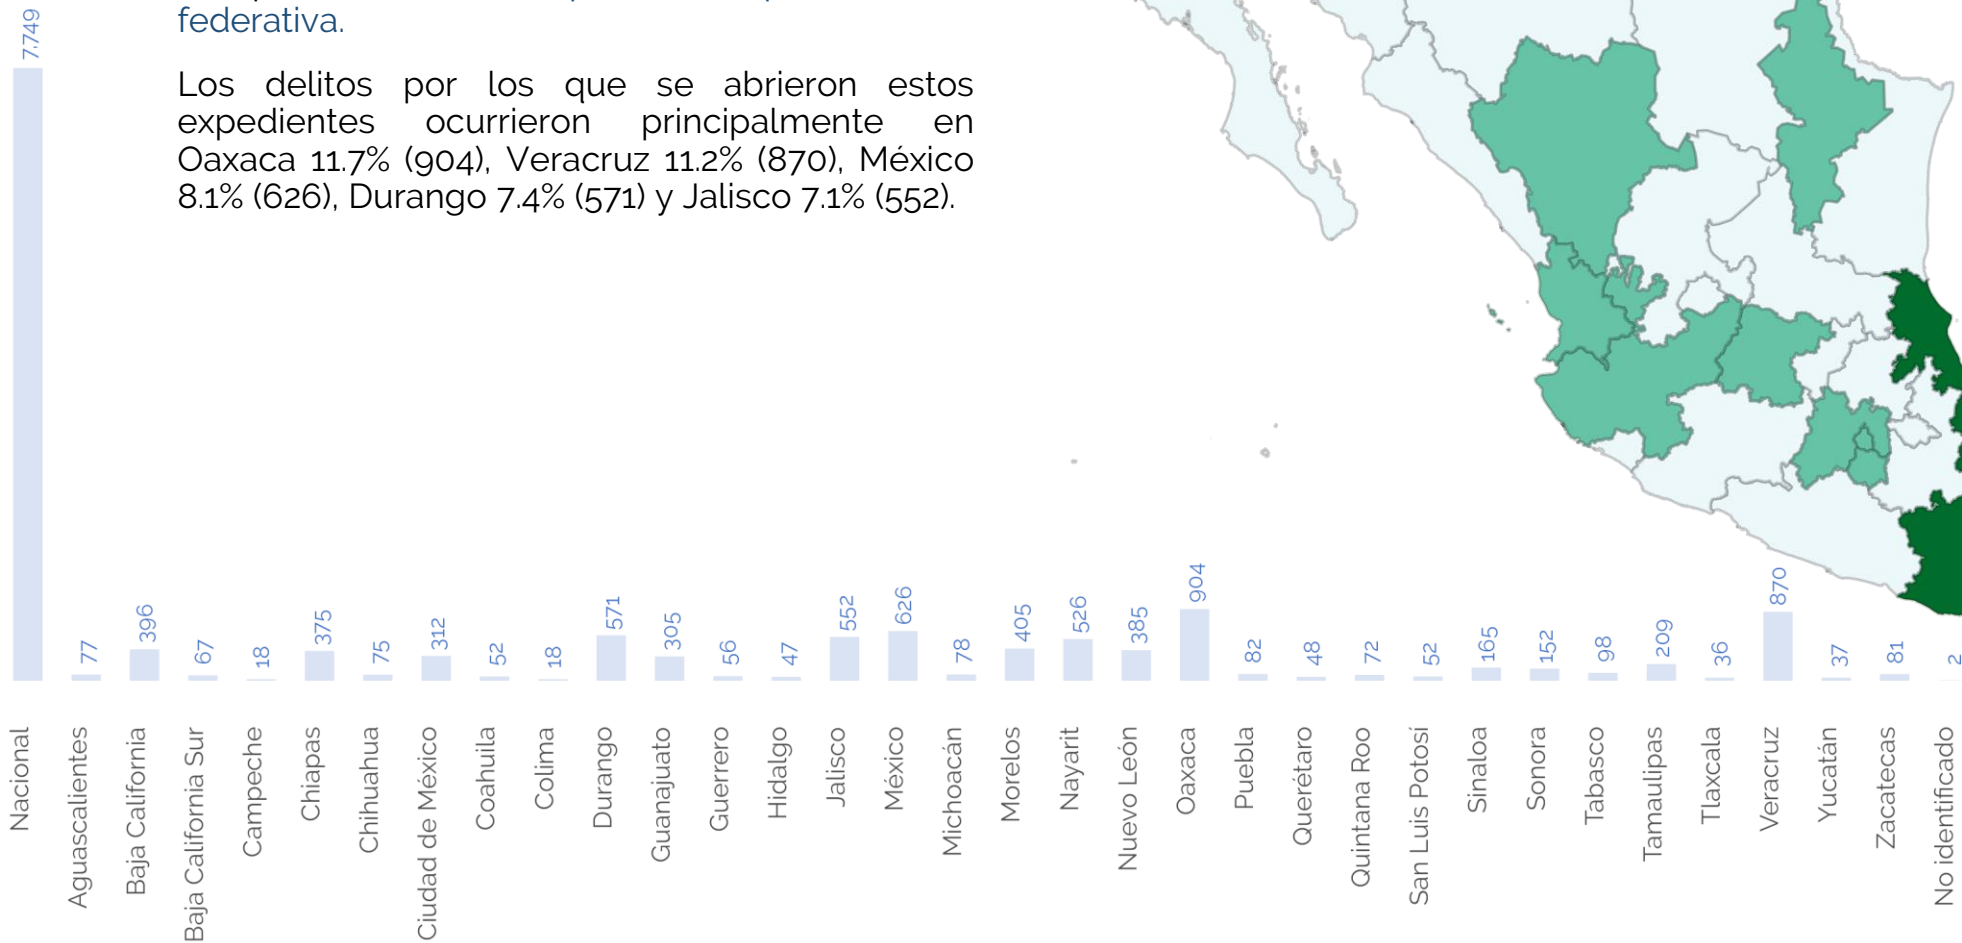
federativa.

Los delitos por los que se abrieron estos expedientes ocurrieron principalmente en Oaxaca 11.7% (904), Veracruz 11.2% (870), México 8.1% (626), Durango 7.4% (571) y Jalisco 7.1% (552).

| Nacional | Aguascalientes | Baja California | Baja California Sur | Campeche | Chiapas | Chihuahua | Ciudad de México | Coahuila | Colima | Durango | Guanajuato | Guerrero | Hidalgo | Jalisco | México | Michoacán | Morelos | Nayarit | Nuevo León | Oaxaca | Puebla | Querétaro | Quintana Roo | San Luis Potosí | Sinaloa | Sonora | Tabasco | Tamaulipas | Tlaxcala | Veracruz | Yucatán | Zacatecas | No identificado |
|---|---|---|---|---|---|---|---|---|---|---|---|---|---|---|---|---|---|---|---|---|---|---|---|---|---|---|---|---|---|---|---|---|---|
| 7,749 | 77 | 396 | 67 | 18 | 375 | 75 | 312 | 52 | 18 | 571 | 305 | 56 | 47 | 552 | 626 | 78 | 405 | 526 | 385 | 904 | 82 | 48 | 72 | 52 | 165 | 152 | 98 | 209 | 36 | 870 | 37 | 81 | 2 |